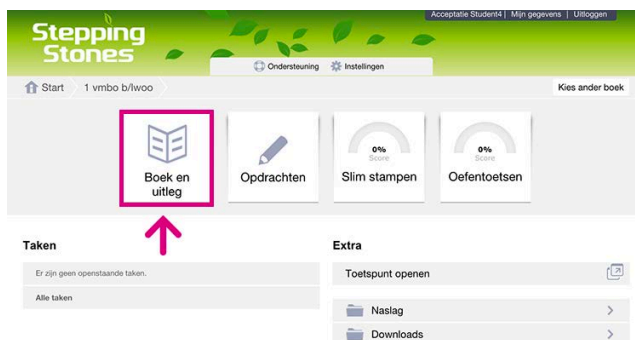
Stepping Stones

Acceptatie Student4 | Mijn gegevens | Uitloggen

Ondersteuning Instellingen

Start 1 vmbo b/lwoo

Kies ander boek

Boek en uitleg

Opdrachten

0% Score
Slim stampen

0% Score
Oefentoetsen

Taken

Er zijn geen openstaande taken.

Alle taken

Extra

Toetspunt openen

Naslag

Downloads